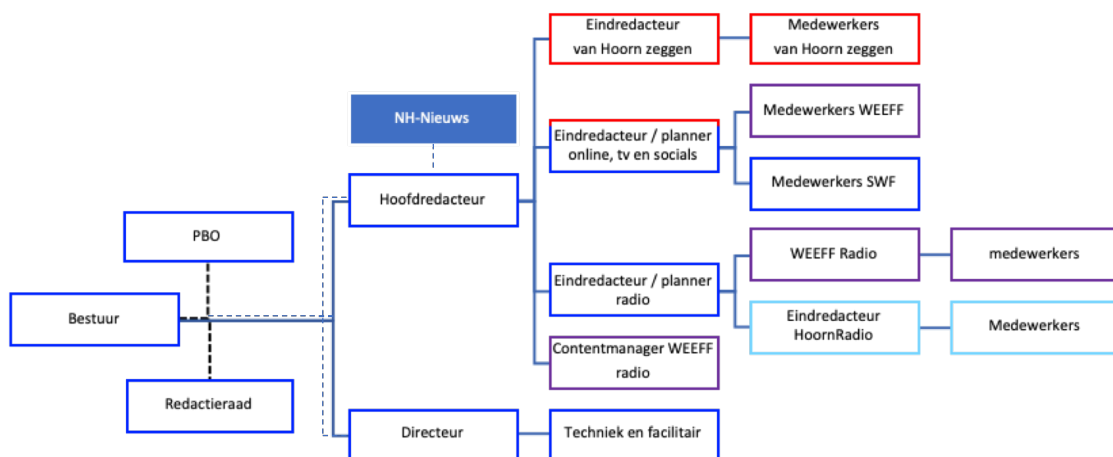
Eindredacteur van Hoorn zeggen

Medewerkers van Hoorn zeggen

NH-Nieuws

Medewerkers WEEFF

Eindredacteur / planner online, tv en socials

Medewerkers SWF

Hoofdredacteur

PBO

WEEFF Radio

medewerkers

Eindredacteur / planner radio

Bestuur

Eindredacteur HoornRadio

Medewerkers

Contentmanager WEEFF radio

Redactieraad

Directeur

Techniek en facilitair